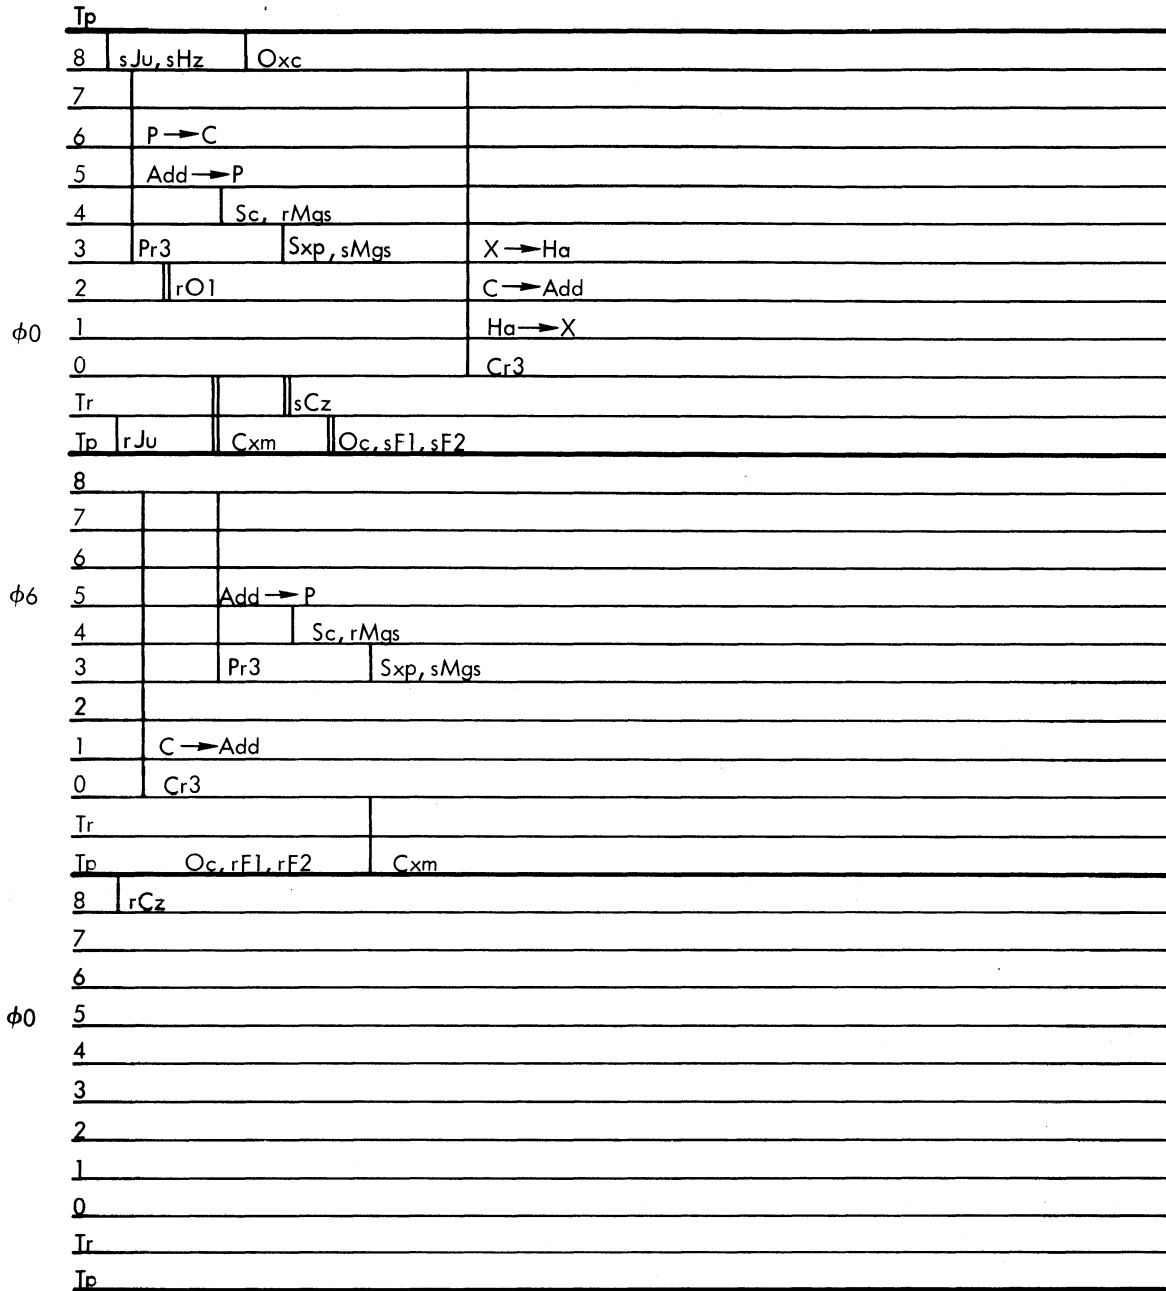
Tp
8 sJu, sHz Oxc
7
6 P → C
5 Add → P
4 Sc, rMgs
3 Pr3 Sxp, sMgs X → Ha
2 rO1 C → Add
$\phi$0 1 Ha → X
0 Cr3
Tr sCz
Tp rJu Cxm Oc, sF1, sF2
8
7
6
$\phi$6 5 Add → P
4 Sc, rMgs
3 Pr3 Sxp, sMgs
2
1 C → Add
0 Cr3
Tr
Tp Oc, rF1, rF2 Cxm
8 rCz
7
6
$\phi$0 5
4
3
2
1
0
Tr
Tp